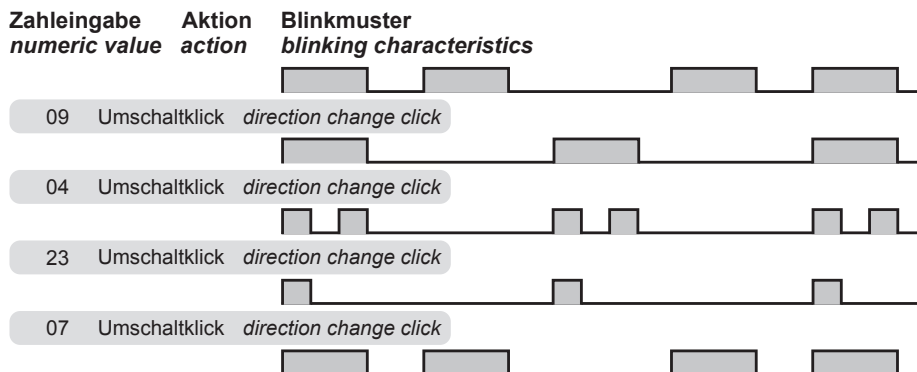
**Zahleingabe** **Aktion** **Blinkmuster**
*numeric value* *action* *blinking characteristics*

09 Umschaltklick *direction change click*

04 Umschaltklick *direction change click*

23 Umschaltklick *direction change click*

07 Umschaltklick *direction change click*